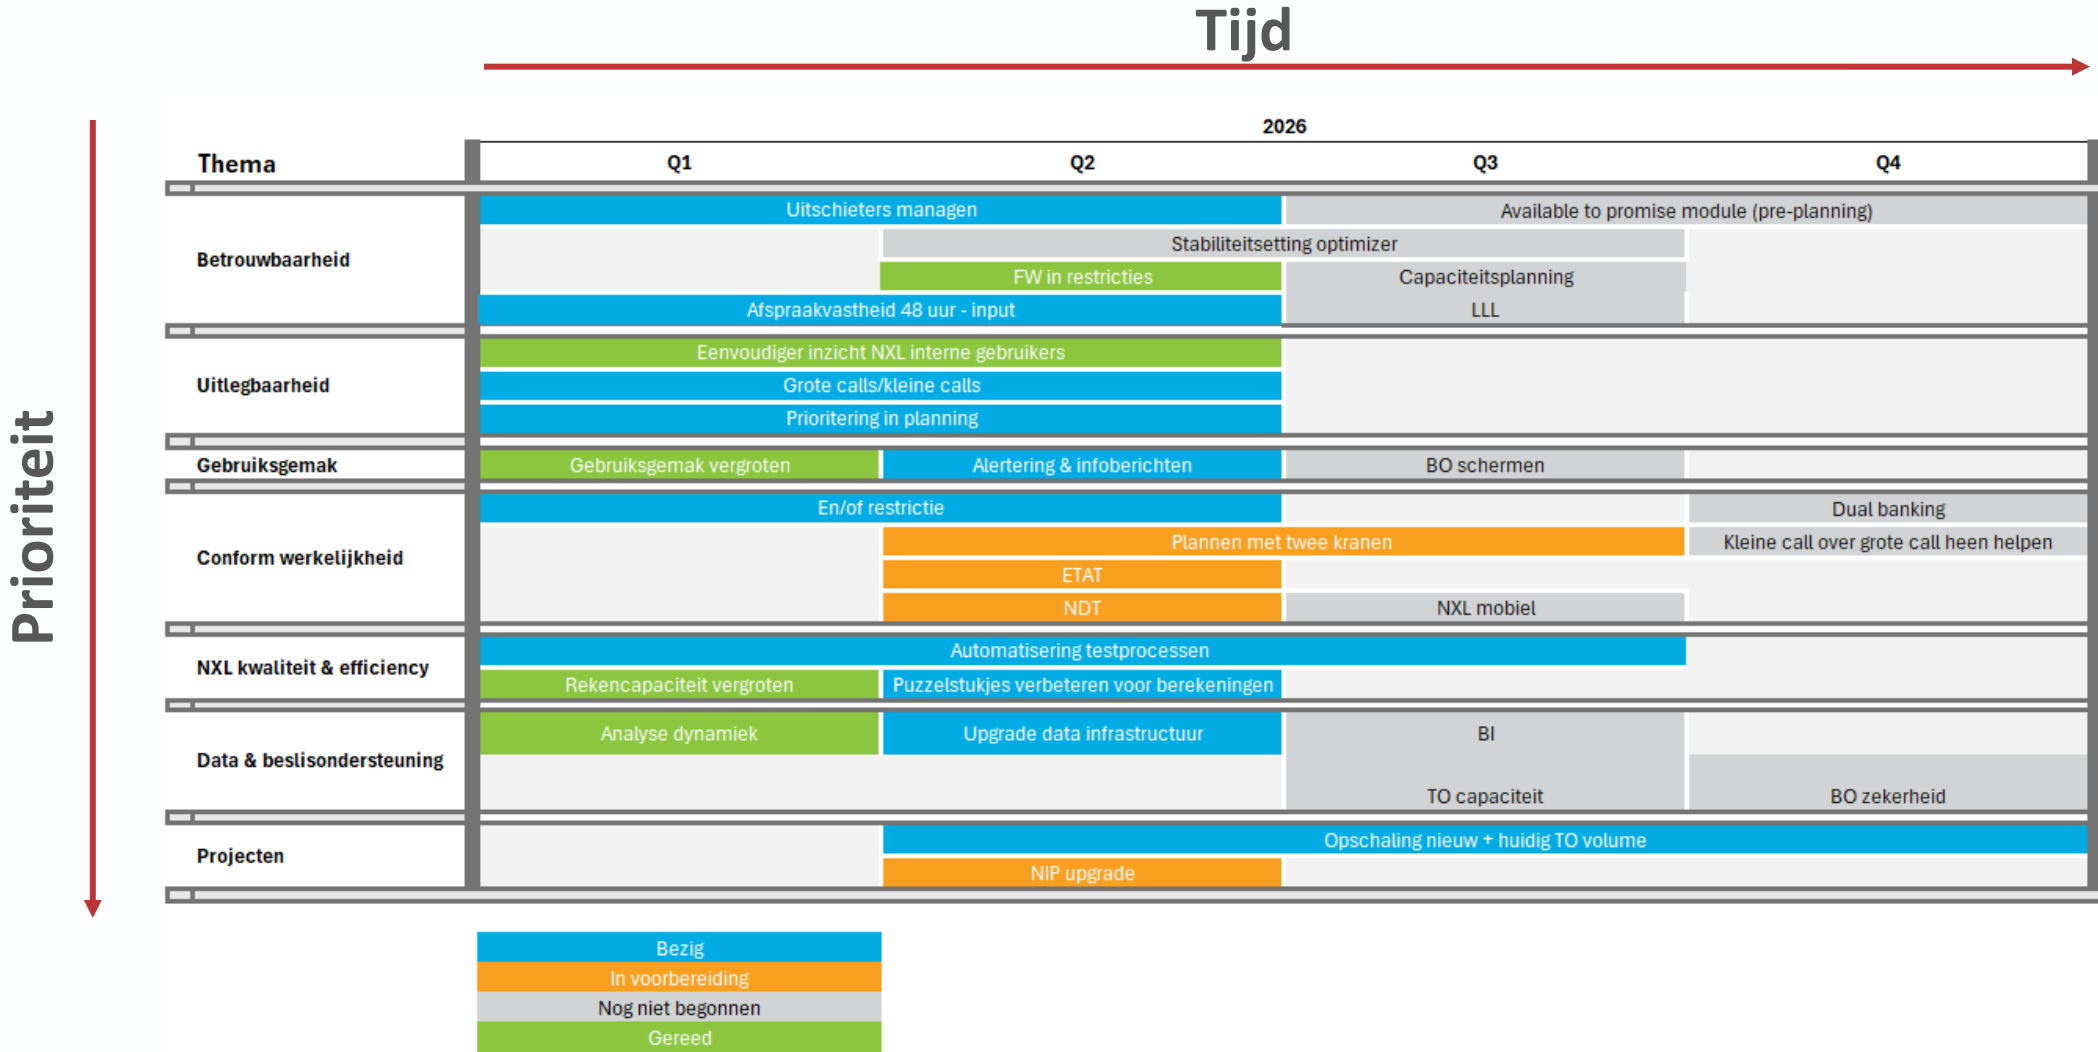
Tijd

Prioriteit

2026

| Thema | Q1 | Q2 | Q3 | Q4 |
|---|---|---|---|---|
| Betrouwbaarheid | Uitschieters managen | | Available to promise module (pre-planning) | |
| | | Stabiliteitsetting optimizer | | |
| | | FW in restricties | Capaciteitsplanning | |
| | Afspraakvastheid 48 uur - input | | LLL | |
| Uitlegbaarheid | Eenvoudiger inzicht NXL interne gebruikers | | | |
| | Grote calls/kleine calls | | | |
| | Prioritering in planning | | | |
| Gebruiksgemak | Gebruiksgemak vergroten | Alertering & infoberichten | BO schermen | |
| Conform werkelijkheid | En/of restrictie | | | Dual banking |
| | | Plannen met twee kranen | | Kleine call over grote call heen helpen |
| | | ETAT | | |
| | | NDT | NXL mobiel | |
| NXL kwaliteit & efficiency | Automatisering testprocessen | | | |
| | Rekencapaciteit vergroten | Puzzelstukjes verbeteren voor berekeningen | | |
| Data & beslisondersteuning | Analyse dynamiek | Upgrade data infrastructuur | BI | |
| | | | TO capaciteit | BO zekerheid |
| Projecten | | Opschaling nieuw + huidig TO volume | | |
| | | NIP upgrade | | |

Bezig
In voorbereiding
Nog niet begonnen
Gereed